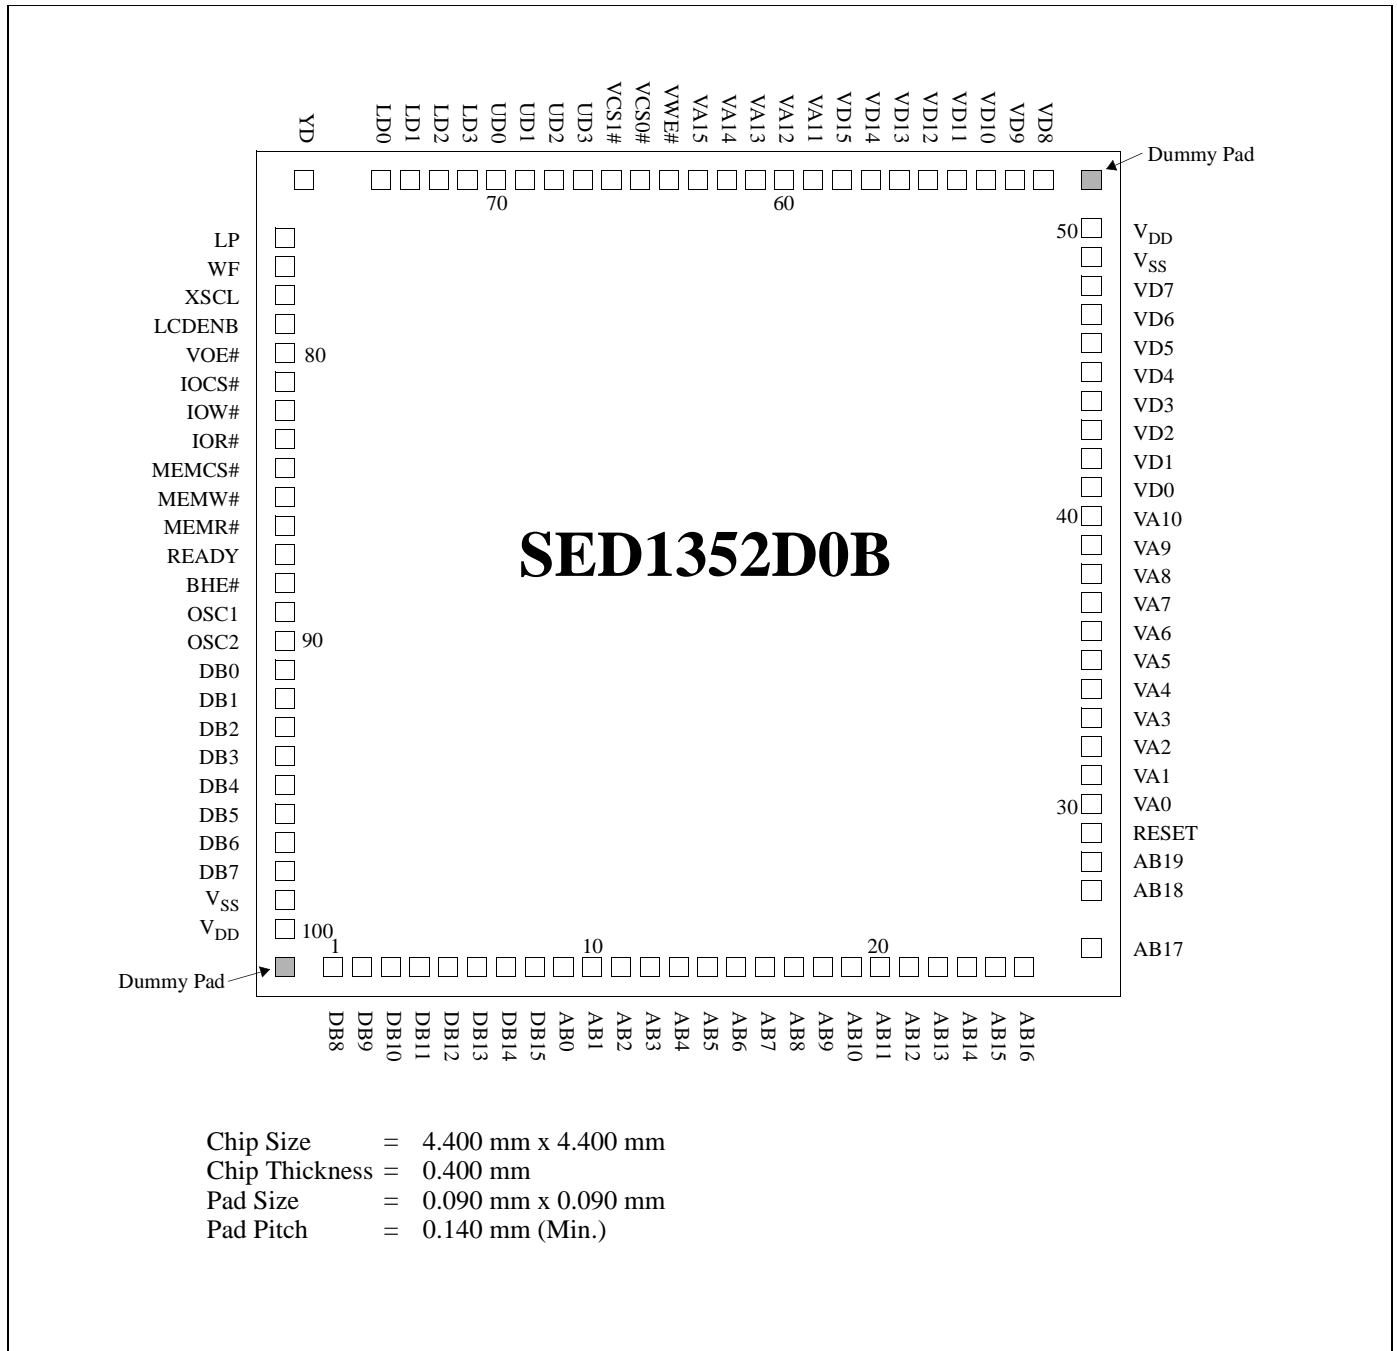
YD LD0 LD1 LD2 LD3 UD0 UD1 UD2 UD3 VCS1# VCS0# VWE# VA15 VA14 VA13 VA12 VA11 VD15 VD14 VD13 VD12 VD11 VD10 VD9 VD8

Dummy Pad

70 60

LP
WF
XSCL
LCDENB
VOE# 80
IOCS#
IOW#
IOR#
MEMCS#
MEMW#
MEMR#
READY
BHE#
OSC1
OSC2 90
DB0
DB1
DB2
DB3
DB4
DB5
DB6
DB7
$V_{SS}$
$V_{DD}$ 100

50 $V_{DD}$
$V_{SS}$
VD7
VD6
VD5
VD4
VD3
VD2
VD1
VD0
40 VA10
VA9
VA8
VA7
VA6
VA5
VA4
VA3
VA2
VA1
30 VA0
RESET
AB19
AB18
AB17

SED1352D0B

1 10 20

Dummy Pad

DB8 DB9 DB10 DB11 DB12 DB13 DB14 DB15 AB0 AB1 AB2 AB3 AB4 AB5 AB6 AB7 AB8 AB9 AB10 AB11 AB12 AB13 AB14 AB15 AB16

Chip Size = 4.400 mm x 4.400 mm
Chip Thickness = 0.400 mm
Pad Size = 0.090 mm x 0.090 mm
Pad Pitch = 0.140 mm (Min.)